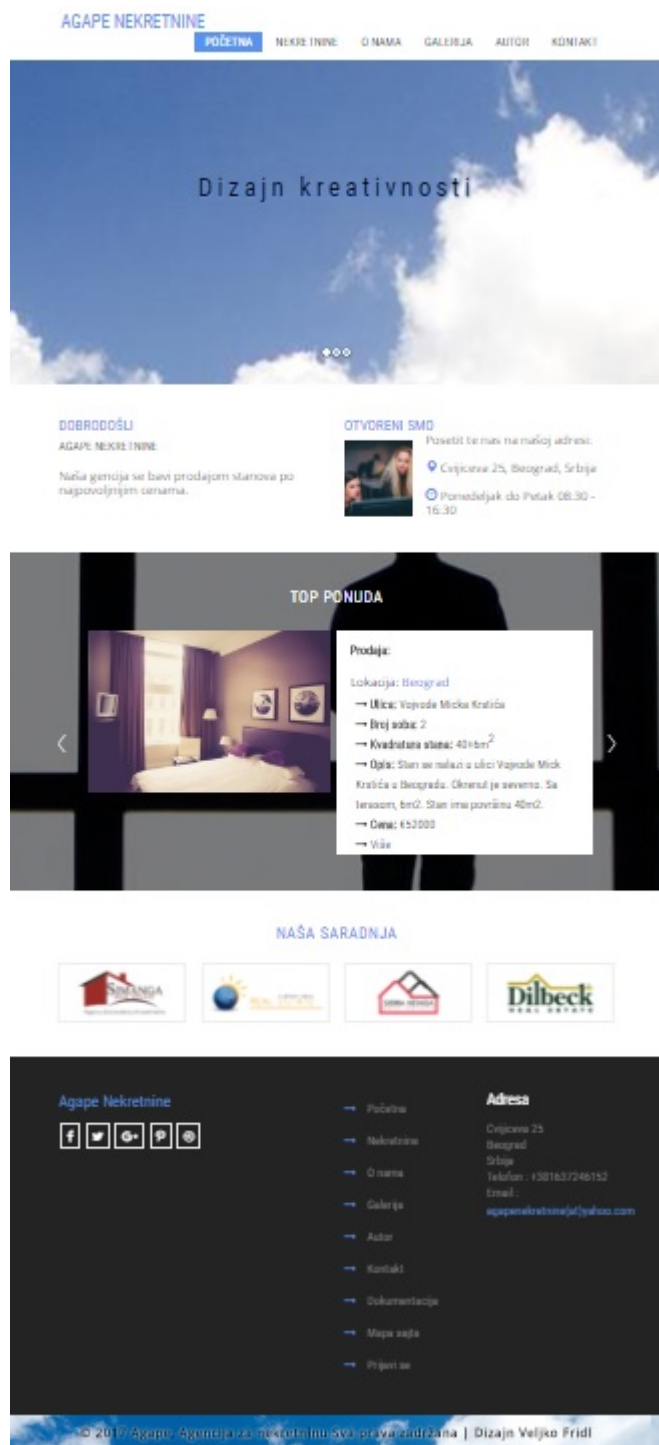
AGAPE NEKRETNINE

POČETNA NEKRETNINE O NAMA GALERIJA AUTOR KONTAKT

Dizajn kreativnosti

DOBRODOŠLI
AGAPE NEKRETNINE

Naša gencija se bavi prodajom stanova po napovoljnijim cenama.

OTVORENI SMO
Posetit te nas na našoj adresi:
Cvijiceva 25, Beograd, Srbija
Ponedeljak do Petak 08.30 - 16.30

TOP PONUDA

Prodaja:

Lokacija: Beograd
→ Ulica: Vojvode Micka Krstića
→ Broj soba: 2
→ Kvadratura stana: 40+6m$^2$
→ Opis: Stan se nalazi u ulici Vojvode Mick Krstića u Beogradu. Okrenut je severno. Sa terasom, 6m2. Stan ima površinu 40m2.
→ Cena: €53000
→ Više

NAŠA SARADNJA

SIMANGA
DIMA HOMES
Dilbeck REAL ESTATE

Agape Nekretnine

→ Početna
→ Nekretnine
→ O nama
→ Galerija
→ Autor
→ Kontakt
→ Dokumentacija
→ Mapa sajta
→ Prijavi se

Adresa
Cvijiceva 25
Beograd
Srbija
Telefon : +381637246152
Email :
agapenekretnine(at)yahoo.com

© 2017 Agape Agencija za nekretnine Sva prava zadržana | Dizajn Veljko Fridl